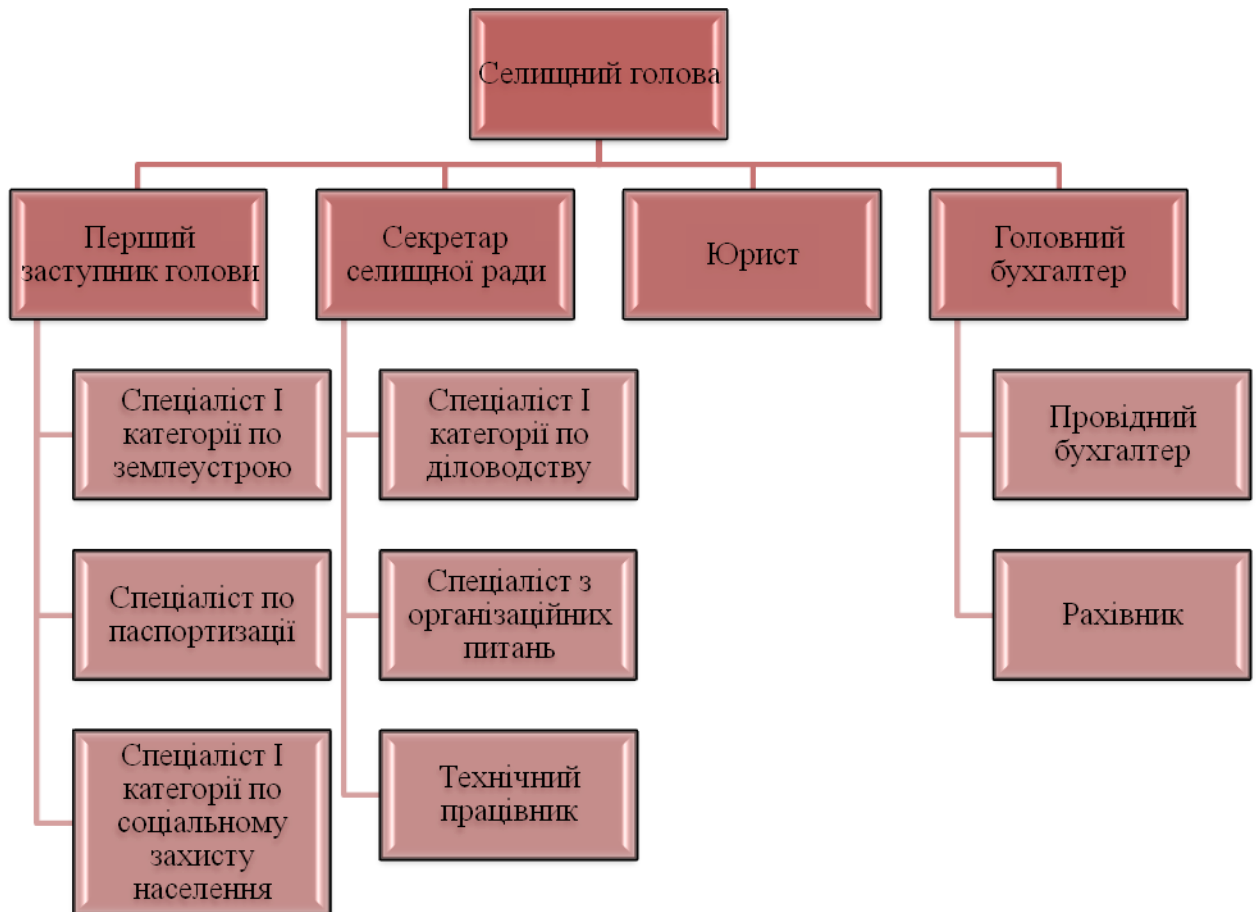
Селищний голова

Перший заступник голови

Спеціаліст І категорії по землеустрою

Спеціаліст по паспортизації

Спеціаліст І категорії по соціальному захисту населення

Секретар селищної ради

Спеціаліст І категорії по діловодству

Спеціаліст з організаційних питань

Технічний працівник

Юрист

Головний бухгалтер

Провідний бухгалтер

Рахівник